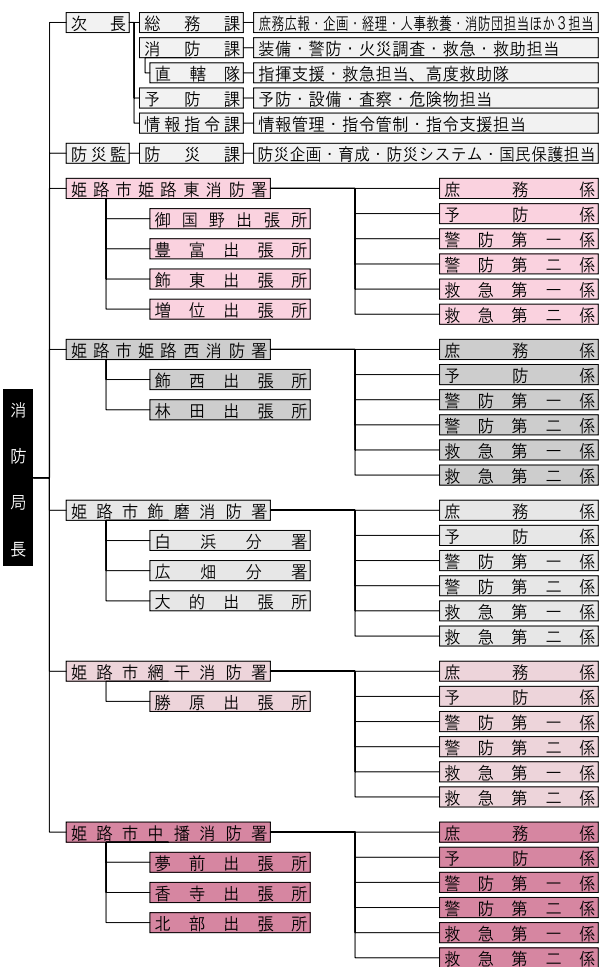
消防局長

次長
総務課 庶務広報・企画・経理・人事教養・消防団担当ほか3担当
消防課 装備・警防・火災調査・救急・救助担当
直轄隊 指揮支援・救急担当、高度救助隊
予防課 予防・設備・査察・危険物担当
情報指令課 情報管理・指令管制・指令支援担当

防災監
防災課 防災企画・育成・防災システム・国民保護担当

姫路市姫路東消防署
御国野出張所
豊富出張所
飾東出張所
増位出張所
庶務係
予防係
警防第一係
警防第二係
救急第一係
救急第二係

姫路市姫路西消防署
飾西出張所
林田出張所
庶務係
予防係
警防第一係
警防第二係
救急第一係
救急第二係

姫路市飾磨消防署
白浜分署
広畑分署
大的出張所
庶務係
予防係
警防第一係
警防第二係
救急第一係
救急第二係

姫路市網干消防署
勝原出張所
庶務係
予防係
警防第一係
警防第二係
救急第一係
救急第二係

姫路市中播消防署
夢前出張所
香寺出張所
北部出張所
庶務係
予防係
警防第一係
警防第二係
救急第一係
救急第二係